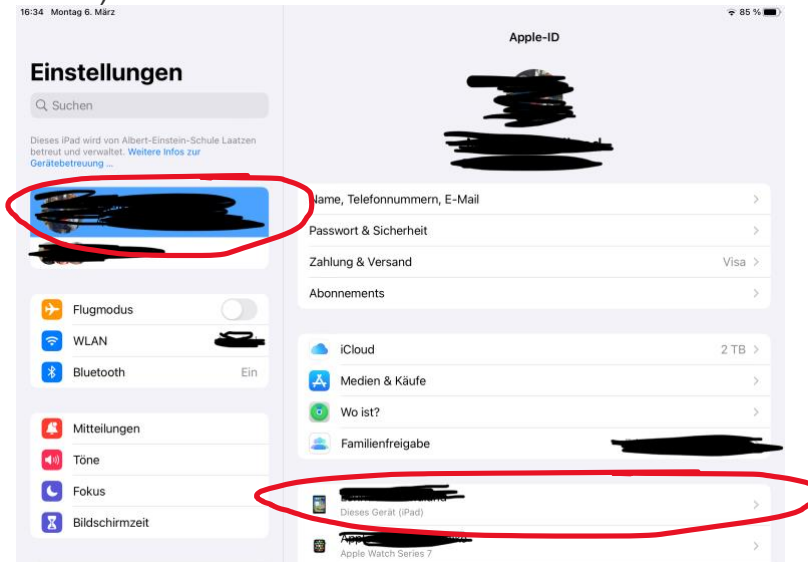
16:34 Montag 6. März

85 %

Einstellungen

Suchen

Dieses iPad wird von Albert-Einstein-Schule Laatzen betreut und verwaltet. Weitere Infos zur Gerätebetreuung ...

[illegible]

Flugmodus

WLAN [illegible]

Bluetooth Ein

Mitteilungen

Töne

Fokus

Bildschirmzeit

Apple-ID

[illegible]

Name, Telefonnummern, E-Mail

Passwort & Sicherheit

Zahlung & Versand Visa

Abonnements

iCloud 2 TB

Medien & Käufe

Wo ist?

Familienfreigabe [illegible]

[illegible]
Dieses Gerät (iPad)

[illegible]
Apple Watch Series 7